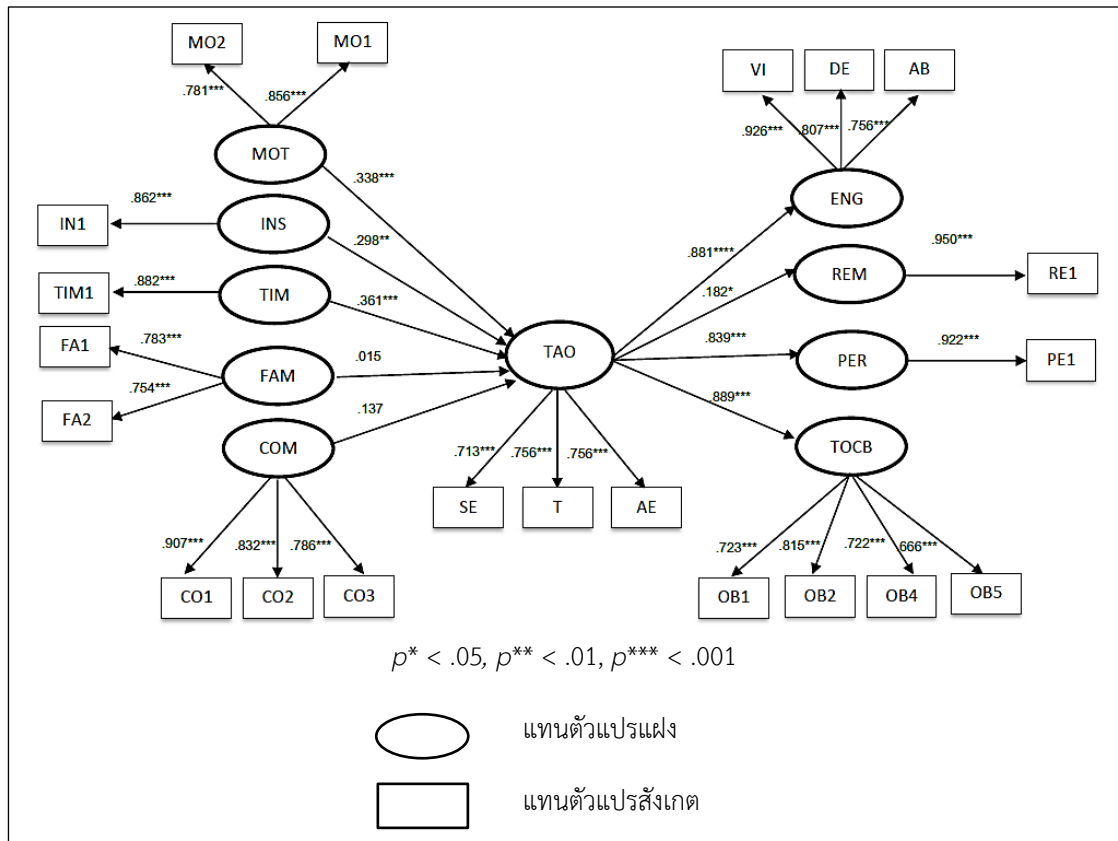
MO2
MO1
.781***
.856***
MOT
.338***
.862***
IN1
INS
.298**
TIM1
.882***
TIM
.361***
FA1
.783***
FAM
.015
.754***
FA2
.137
COM
.907***
.832***
.786***
CO1
CO2
CO3
TAO
.713***
.756***
.756***
SE
T
AE
VI
DE
AB
.926***
.807***
.756***
ENG
.881****
REM
.950***
RE1
.182*
.839***
PER
.922***
PE1
.889***
TOCB
.723***
.815***
.722***
.666***
OB1
OB2
OB4
OB5

$p^* < .05$, $p^{**} < .01$, $p^{***} < .001$

แทนตัวแปรแฝง

แทนตัวแปรสังเกต